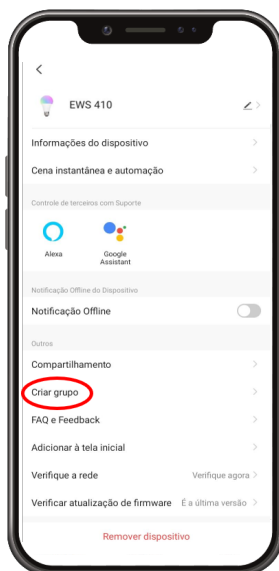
EWS 410

Informações do dispositivo

Cena instantânea e automação

Controle de terceiros com Suporte

Alexa

Google Assistant

Notificação Offline do Dispositivo

Notificação Offline

Outros

Compartilhamento

Criar grupo

FAQ e Feedback

Adicionar à tela inicial

Verifique a rede

Verifique agora

Verificar atualização de firmware

É a última versão

Remover dispositivo